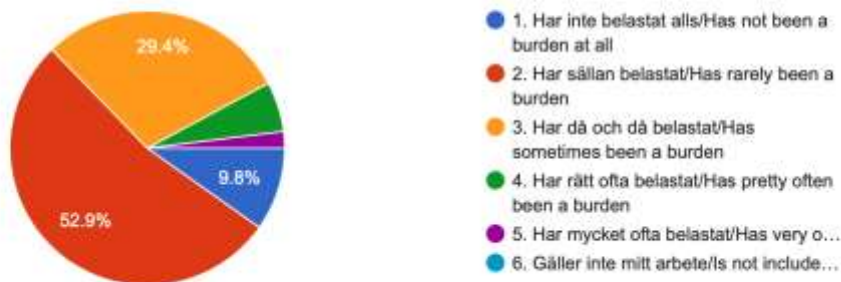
29.4%

9.8%

52.9%

1. Har inte belastat alls/Has not been a burden at all

2. Har sällan belastat/Has rarely been a burden

3. Har då och då belastat/Has sometimes been a burden

4. Har rätt ofta belastat/Has pretty often been a burden

5. Har mycket ofta belastat/Has very o…

6. Gäller inte mitt arbete/Is not include…